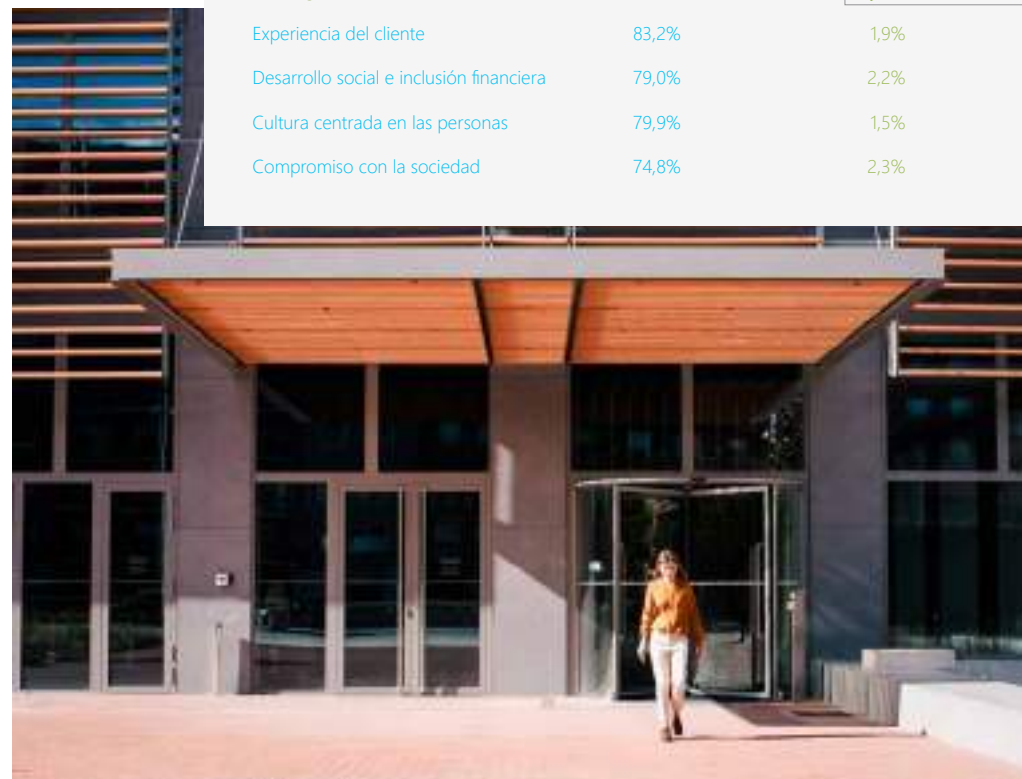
| | | |
|---|---|---|
| Experiencia del cliente | 83,2% | 1,9% |
| Desarrollo social e inclusión financiera | 79,0% | 2,2% |
| Cultura centrada en las personas | 79,9% | 1,5% |
| Compromiso con la sociedad | 74,8% | 2,3% |